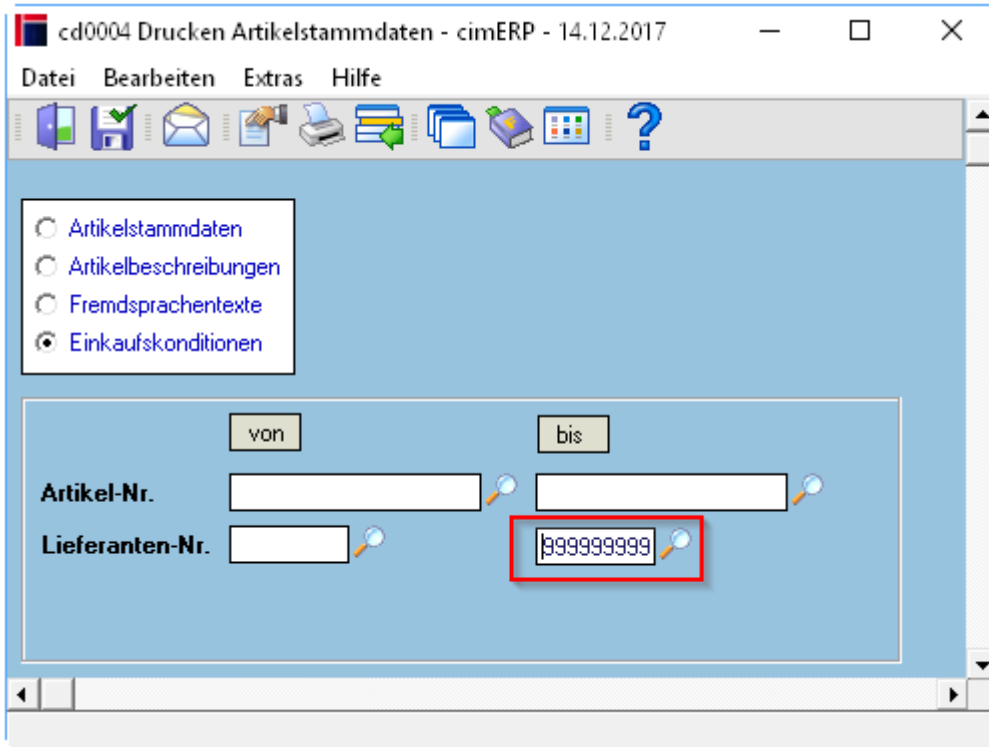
cd0004 Drucken Artikelstammdaten - cimERP - 14.12.2017

Datei Bearbeiten Extras Hilfe

Artikelstammdaten
Artikelbeschreibungen
Fremdsprachentexte
Einkaufskonditionen

von

bis

Artikel-Nr.

Lieferanten-Nr.

999999999